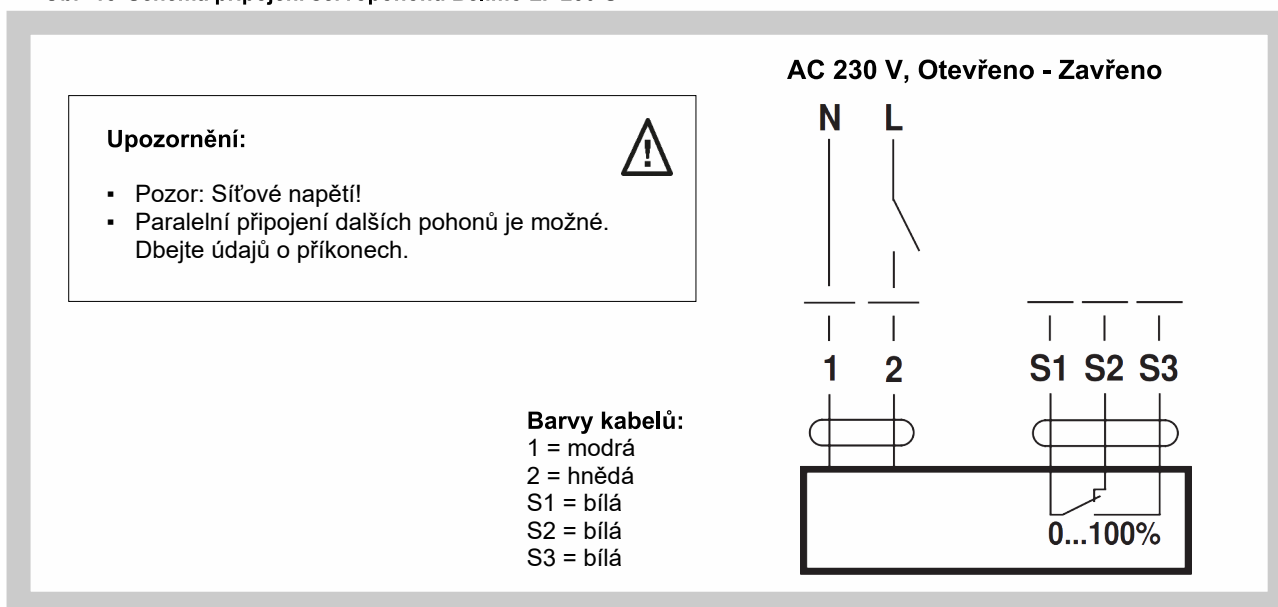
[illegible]

Upozornění:

▪ Pozor: Síťové napětí!
▪ Paralelní připojení dalších pohonů je možné. Dbejte údajů o příkonech.

AC 230 V, Otevřeno - Zavřeno

N L

1 2 S1 S2 S3

Barvy kabelů:
1 = modrá
2 = hnědá
S1 = bílá
S2 = bílá
S3 = bílá

0...100%